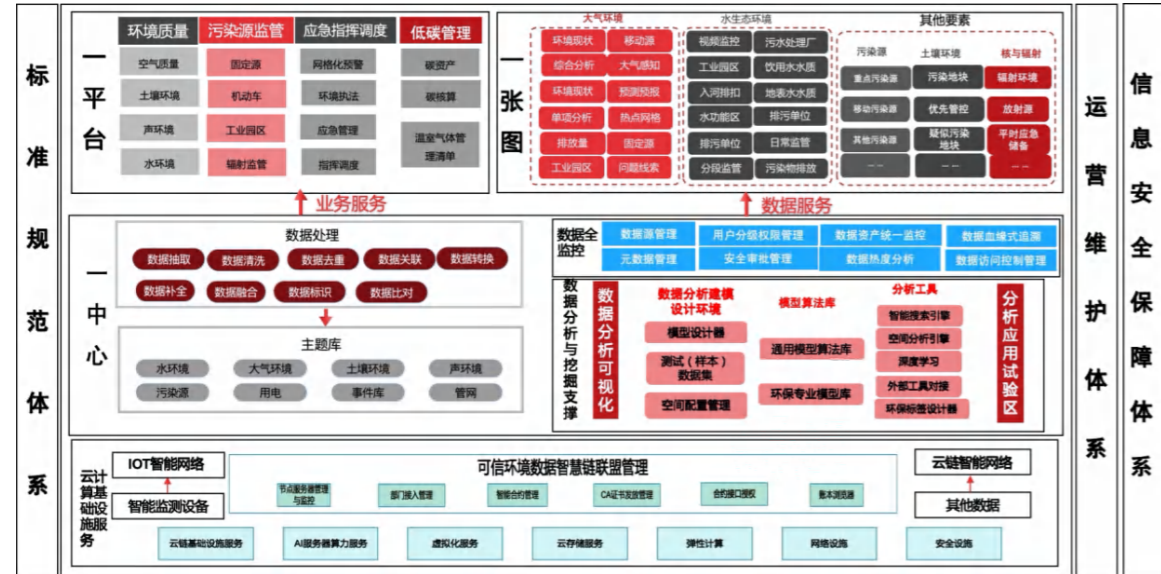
标准规范体系

一平台

| 环境质量 | 污染源监管 | 应急指挥调度 | 低碳管理 |
|---|---|---|---|
| 空气质量 | 固定源 | 网格化预警 | 碳资产 |
| 土壤环境 | 机动车 | 环境执法 | 碳核算 |
| 声环境 | 工业园区 | 应急管理 | 温室气体管理清单 |
| 水环境 | 辐射监管 | 指挥调度 | |

业务服务

一张图

大气环境
环境现状 移动源
综合分析 大气感知
环境现状 预测预报
单项分析 热点网格
排放量 固定源
工业园区 问题线索

水生态环境
视频监控 污水处理厂
工业园区 饮用水水质
入河排扣 地表水水质
水功能区 排污单位
排污单位 日常监管
分段监管 污染物排放

其他要素
污染源
重点污染源
移动污染源
其他污染源
— —
土壤环境
污染地块
优先管控
疑似污染地块
— —
核与辐射
辐射环境
放射源
平时应急储备
— —

数据服务

一中心

数据处理
数据抽取 数据清洗 数据去重 数据关联 数据转换
数据补全 数据融合 数据标识 数据比对

主题库
水环境 大气环境 土壤环境 声环境
污染源 用电 事件库 管网

数据全监控
数据源管理 用户分级权限管理 数据资产统一监控 数据血缘式追溯
元数据管理 安全审批管理 数据热度分析 数据访问控制管理

数据分析与挖掘支撑
数据分析可视化
数据分析建模设计环境
模型设计器
测试（样本）数据集
空间配置管理
模型算法库
通用模型算法库
环保专业模型库
分析工具
智能搜索引擎
空间分析引擎
深度学习
外部工具对接
环保标签设计器
分析应用试验区

云计算基础设施服务
IOT智能网络
智能监测设备
可信环境数据智慧链联盟管理
节点服务器管理与监控 部门接入管理 智能合约管理 CA证书发放管理 合约接口授权 账本浏览器
云链智能网络
其他数据
云链基础设施服务 AI服务器算力服务 虚拟化服务 云存储服务 弹性计算 网络设施 安全设施

运营维护体系

信息安全保障体系